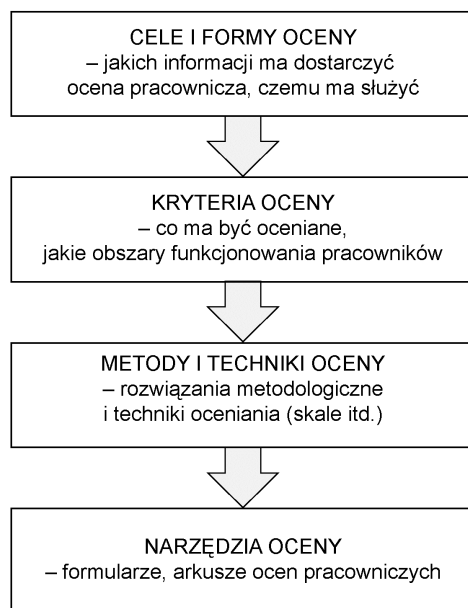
CELE I FORMY OCENY
– jakich informacji ma dostarczyć ocena pracownicza, czemu ma służyć

KRYTERIA OCENY
– co ma być oceniane, jakie obszary funkcjonowania pracowników

METODY I TECHNIKI OCENY
– rozwiązania metodologiczne i techniki oceniania (skale itd.)

NARZĘDZIA OCENY
– formularze, arkusze ocen pracowniczych